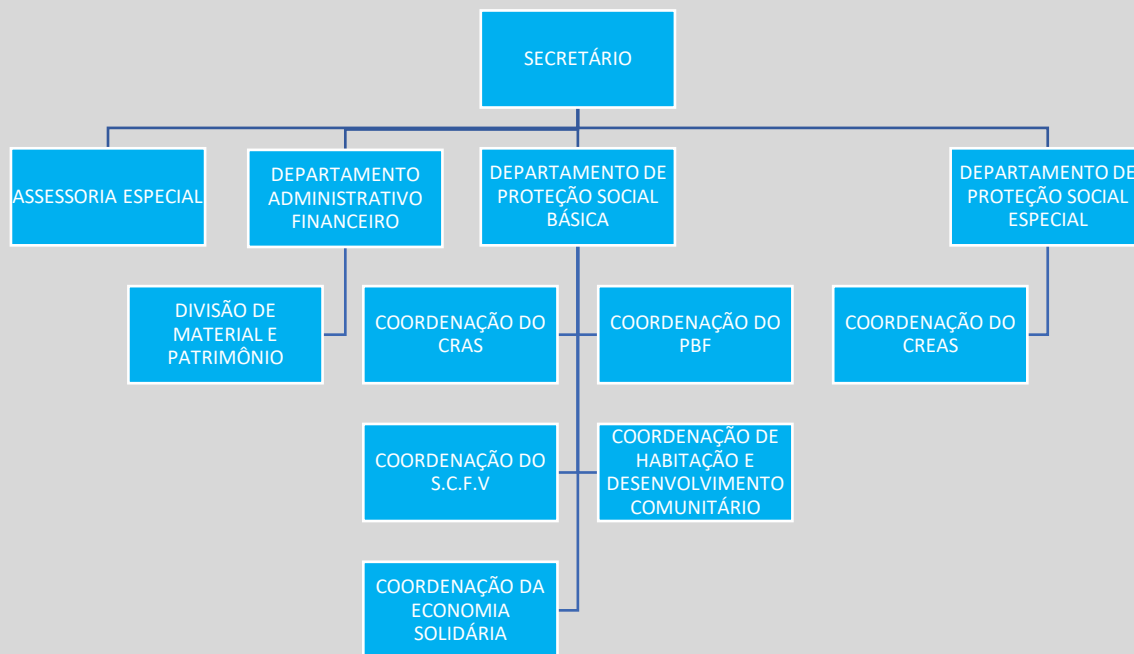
SECRETÁRIO

ASSESSORIA ESPECIAL

DEPARTAMENTO ADMINISTRATIVO FINANCEIRO

DEPARTAMENTO DE PROTEÇÃO SOCIAL BÁSICA

DEPARTAMENTO DE PROTEÇÃO SOCIAL ESPECIAL

DIVISÃO DE MATERIAL E PATRIMÔNIO

COORDENAÇÃO DO CRAS

COORDENAÇÃO DO PBF

COORDENAÇÃO DO CREAS

COORDENAÇÃO DO S.C.F.V

COORDENAÇÃO DE HABITAÇÃO E DESENVOLVIMENTO COMUNITÁRIO

COORDENAÇÃO DA ECONOMIA SOLIDÁRIA